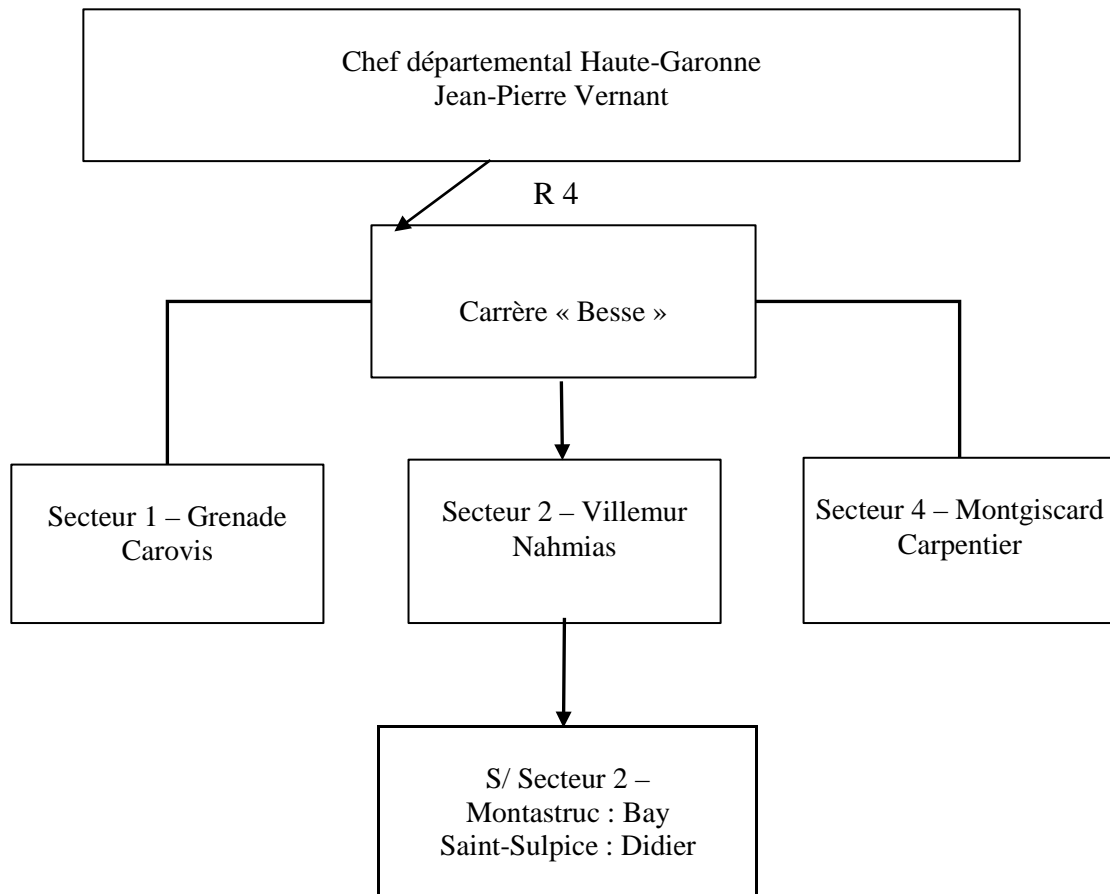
Chef départemental Haute-Garonne
Jean-Pierre Vernant

R 4

Carrère « Besse »

Secteur 1 – Grenade
Carovis

Secteur 2 – Villemur
Nahmias

Secteur 4 – Montgiscard
Carpentier

S/ Secteur 2 –
Montastruc : Bay
Saint-Sulpice : Didier